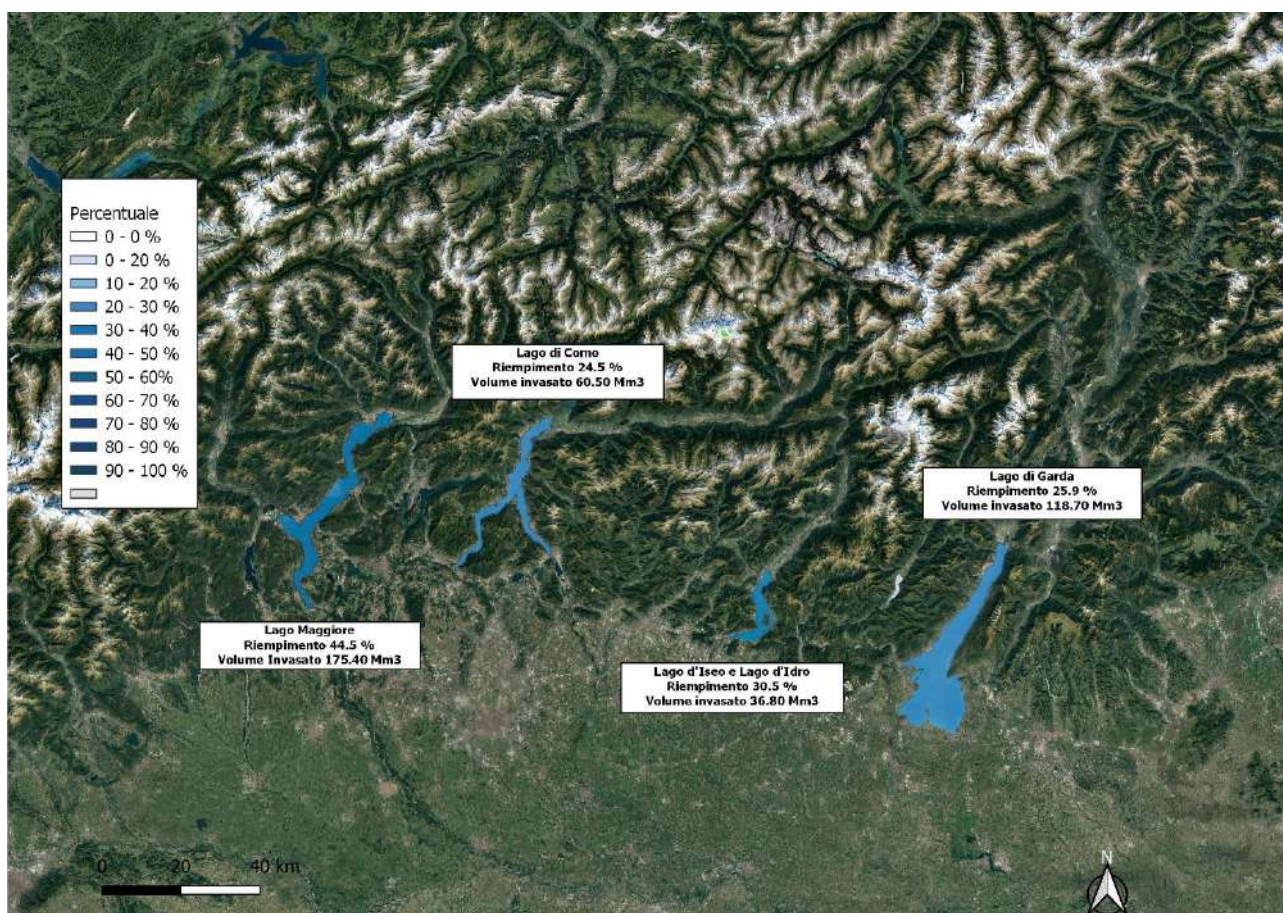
Percentuale
0 - 0 %
0 - 20 %
10 - 20 %
20 - 30 %
30 - 40 %
40 - 50 %
50 - 60%
60 - 70 %
70 - 80 %
80 - 90 %
90 - 100 %

Lago di Como
Riempimento 24.5 %
Volume invasato 60.50 Mm3

Lago di Garda
Riempimento 25.9 %
Volume invasato 118.70 Mm3

Lago Maggiore
Riempimento 44.5 %
Volume Invasato 175.40 Mm3

Lago d'Iseo e Lago d'Idro
Riempimento 30.5 %
Volume invasato 36.80 Mm3

0 20 40 km

N